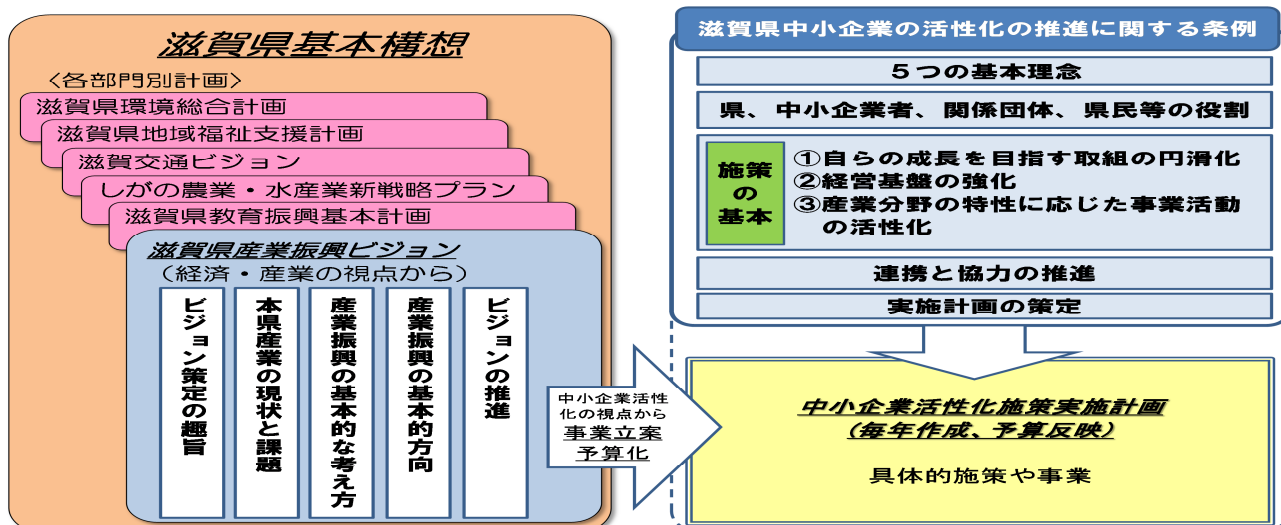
滋賀県基本構想

<各部門別計画>

滋賀県環境総合計画

滋賀県地域福祉支援計画

滋賀交通ビジョン

しがの農業・水産業新戦略プラン

滋賀県教育振興基本計画

滋賀県産業振興ビジョン
(経済・産業の視点から)

ビジョン策定の趣旨

本県産業の現状と課題

産業振興の基本的な考え方

産業振興の基本的方向

ビジョンの推進

中小企業活性化の視点から
事業立案
予算化

滋賀県中小企業の活性化の推進に関する条例

5つの基本理念

県、中小企業者、関係団体、県民等の役割

施策の基本

①自らの成長を目指す取組の円滑化
②経営基盤の強化
③産業分野の特性に応じた事業活動の活性化

連携と協力の推進

実施計画の策定

中小企業活性化施策実施計画
(毎年作成、予算反映)

具体的施策や事業